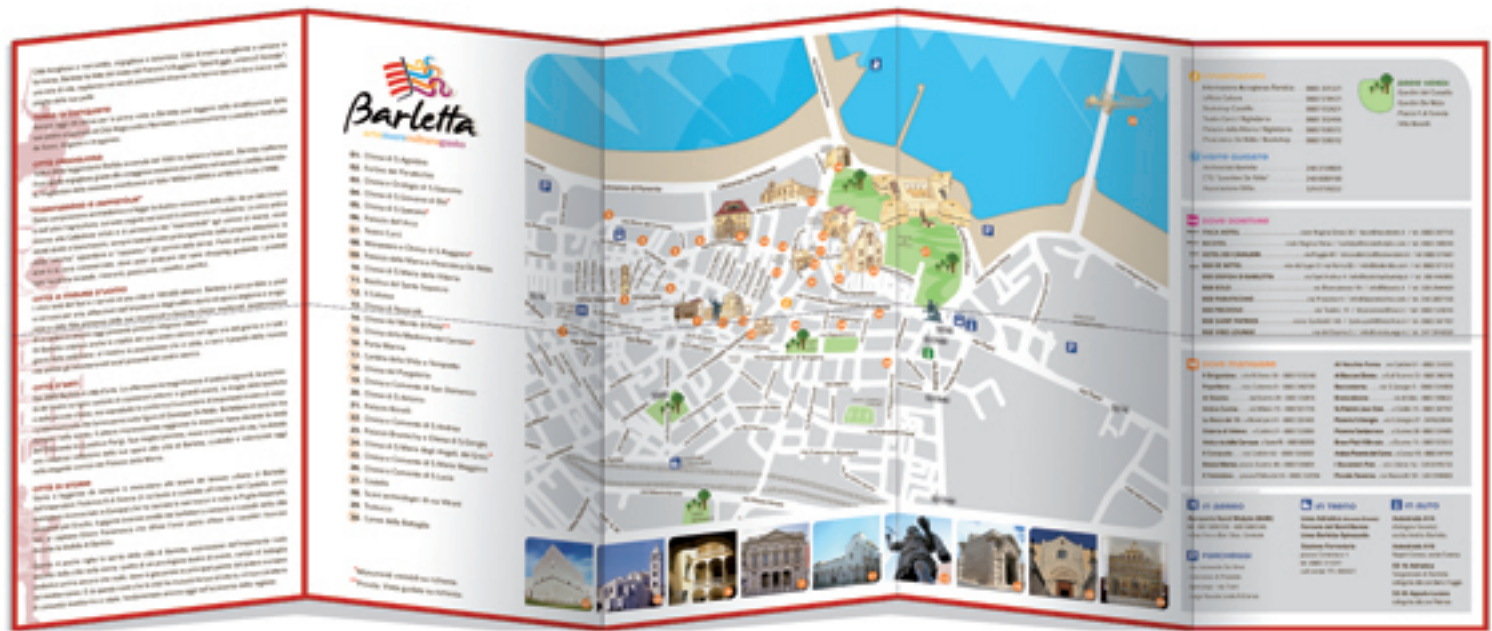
Barletta

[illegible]

01. Chiesa di S.Agostino
02. Archivio del Paradiso
03. Chiesa e Orologio di S.Giacomo
04. Chiesa di S.Giovanni di Dio
05. Chiesa di S.Gaetano
06. Palazzo dell'Arco
07. Teatro Curci
08. Monastero e Chiesa di S.Ruggiero
09. Palazzo della Marra e Pinacoteca De Nittis
10. Chiesa di S.Maria della Vittoria
11. Basilica del Santo Sepolcro
12. Il Colosso
13. Chiesa di Nazareth
14. Chiesa del Monte di Pietà
15. Chiesa di S.Maria del Carmine
16. Porta Marina
17. Cantina della Sfida e Tempietto
18. Chiesa del Purgatorio
19. Chiesa e Convento di San Domenico
20. Chiesa di S.Antonio
21. Palazzo Bonelli
22. Chiesa e Convento di S.Andrea
23. Palazzo Bonelli/Fal e Chiesa di S.Giorgio
24. Chiesa di S.Maria degli Angeli
25. Chiesa e Convento di S.Maria Maggiore
26. Chiesa e Convento di S.Lucia
27. Castello
28. Scavi archeologici
29. Duomo
30. Canne della Battaglia

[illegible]

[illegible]